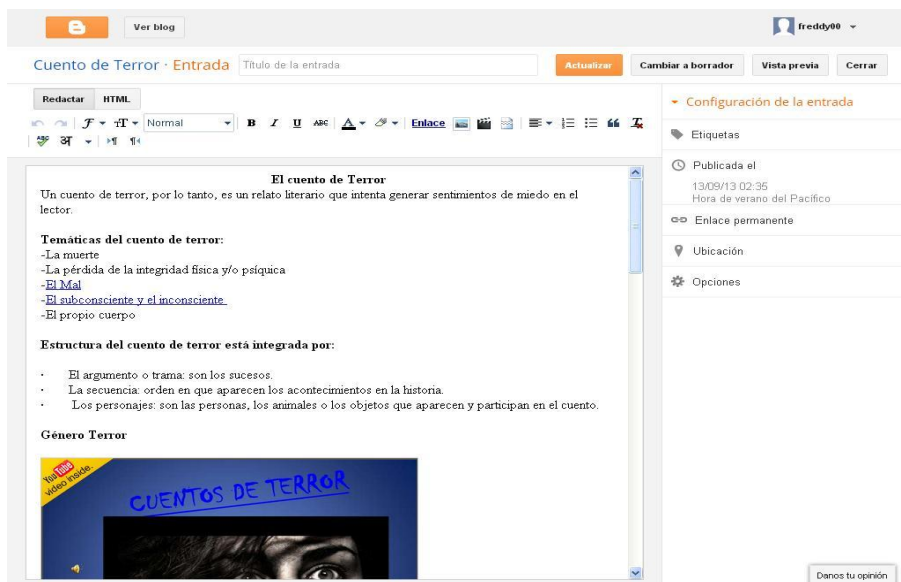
Ver blog

freddy00

Cuento de Terror · Entrada Título de la entrada

Actualizar Cambiar a borrador Vista previa Cerrar

Redactar HTML

Normal

Enlace

El cuento de Terror

Un cuento de terror, por lo tanto, es un relato literario que intenta generar sentimientos de miedo en el lector.

Temáticas del cuento de terror:
-La muerte
-La pérdida de la integridad física y/o psíquica
-El Mal
-El subconsciente y el inconsciente
-El propio cuerpo

Estructura del cuento de terror está integrada por:

· El argumento o trama: son los sucesos.
· La secuencia: orden en que aparecen los acontecimientos en la historia.
· Los personajes: son las personas, los animales o los objetos que aparecen y participan en el cuento.

Género Terror

YouTube video inside.

CUENTOS DE TERROR

Configuración de la entrada

Etiquetas

Publicada el
13/09/13 02:35
Hora de verano del Pacífico

Enlace permanente

Ubicación

Opciones

Danos tu opinión